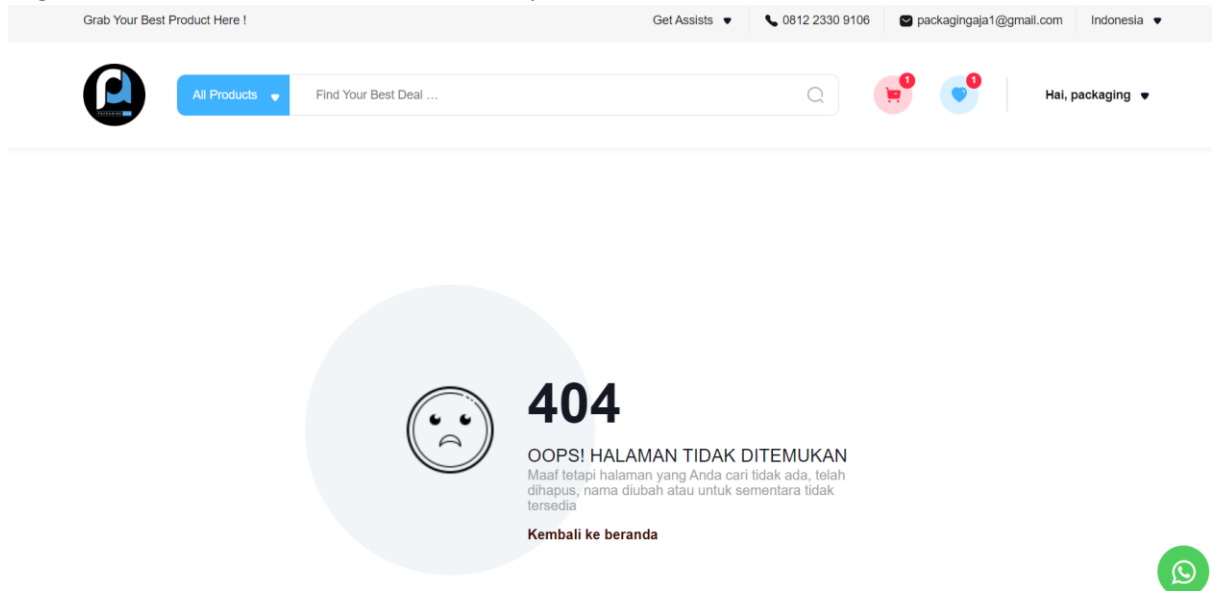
Grab Your Best Product Here !

Get Assists

0812 2330 9106

packagingaja1@gmail.com

Indonesia

All Products

Find Your Best Deal ...

1

1

Hai, packaging

404

OOPS! HALAMAN TIDAK DITEMUKAN

Maaf tetapi halaman yang Anda cari tidak ada, telah dihapus, nama diubah atau untuk sementara tidak tersedia

Kembali ke beranda